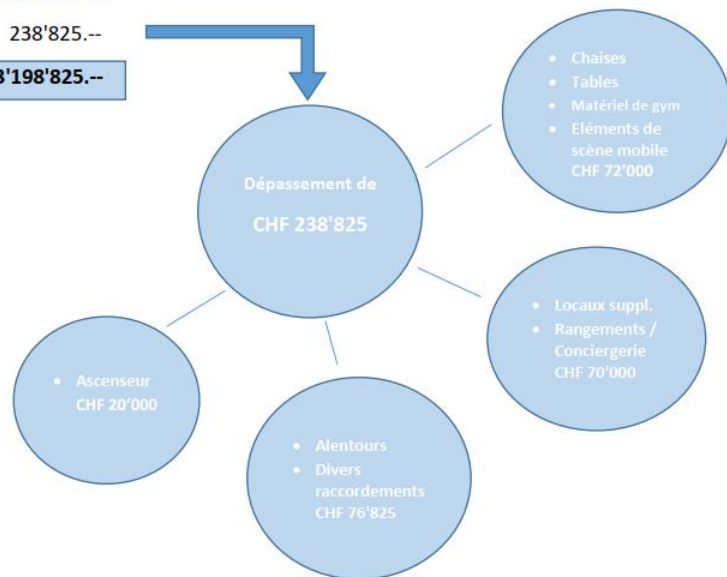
238'825.--

3'198'825.--

Dépassement de

CHF 238'825

- Chaises
- Tables
- Matériel de gym
- Eléments de scène mobile CHF 72'000

- Locaux suppl.
- Rangements / Conciergerie CHF 70'000

- Alentours
- Divers raccordements CHF 76'825

- Ascenseur CHF 20'000